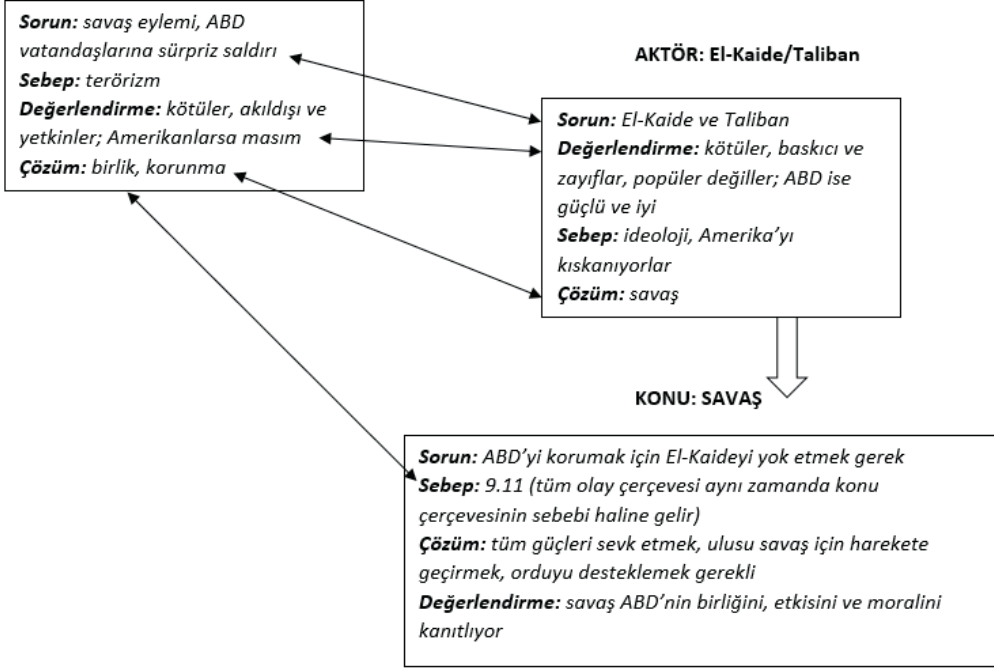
**Sorun:** savaş eylemi, ABD vatandaşlarına sürpriz saldırı
**Sebep:** terörizm
**Değerlendirme:** kötüler, akıldışı ve yetkinler; Amerikanlarsa masım
**Çözüm:** birlik, korunma

AKTÖR: El-Kaide/Taliban

**Sorun:** El-Kaide ve Taliban
**Değerlendirme:** kötüler, baskıcı ve zayıflar, popüler değiller; ABD ise güçlü ve iyi
**Sebep:** ideoloji, Amerika'yı kıskanıyorlar
**Çözüm:** savaş

KONU: SAVAŞ

**Sorun:** ABD'yi korumak için El-Kaideyi yok etmek gerek
**Sebep:** 9.11 (tüm olay çerçevesi aynı zamanda konu çerçevesinin sebebi haline gelir)
**Çözüm:** tüm güçleri sevk etmek, ulusu savaş için harekete geçirmek, orduyu desteklemek gerekli
**Değerlendirme:** savaş ABD'nin birliğini, etkisini ve moralini kanıtlıyor